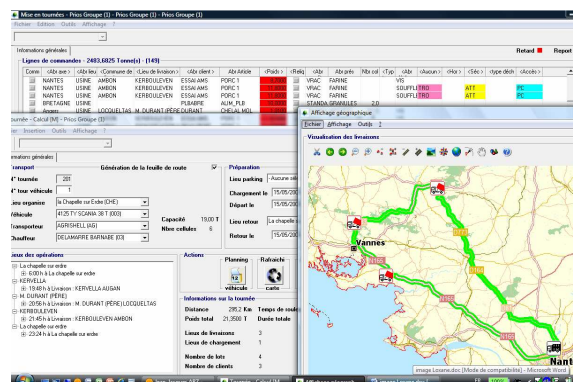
Mise en tournées - Prios Groupe (1) - Prios Groupe (1)
Fichier Edition Outils Affichage ?
Informations générales
Lignes de commandes : 2483,6825 Tonne(s) - (149)
Retard Report
Comm | <Abr ave> | <Abr lieu | <Commune de | <Lieu de livraison> | <Abr client> | <Poids> | <Reliq | <Abr | <Abr arés | Nbr col | <Typ | <Abr | <Aucun> | <Hor> | <Séc> | <type déch | <Accès>
NANTES | USINE | AMBON | KERBOULEVEN | ESSAI AMS | PORC 1 | VRAC | FARINE | VIS
NANTES | USINE | AMBON | KERBOULEVEN | ESSAI AMS | PORC 1 | VRAC | FARINE | SOUFFLETRO | ATT | PC
NANTES | USINE | AMBON | KERBOULEVEN | ESSAI AMS | PORC 1 | VRAC | FARINE | SOUFFLETRO | ATT | PC
BRETAGNE | USINE | PLBABRE | ALIM_PLB | STANDA GRANULES | 2,0
Angers | USINE | LOCQUELTAS | M. DURANT (PERE) | DURANT | CHEVAL MOL
tournée - Calcul (M) - Prios Groupe (1)
Fichier Insertion Outils Affichage ?
Informations générales
Transport
Génération de la feuille de route
N° tournée 281
N° tour véhicule 1
Lieu organise la Chapelle sur Erdre (CHE)
Véhicule 4125 TY SCANIA 38 T (003)
Transporteur AGRISHELL (AG)
Chauffeur DELAMARRE BARNABE (03)
Capacité 19,00 T
Nbre cellules 6
Préparation
Lieu parking -Aucune séle
Chargement le 15/05/20
Départ le 15/05/20
Lieu retour La chapelle s
Retour le 15/05/20
Lieux des opérations
La chapelle sur erdre
6:00 h à La chapelle sur erdre
KERVELLA
19:48 h à Livraison : KERVELLA AUGAN
M. DURANT (PERE)
20:56 h à Livraison : M. DURANT (PERE) LOCQUELTAS
KERBOULEVEN
21:45 h à Livraison : KERBOULEVEN AMBON
La chapelle sur erdre
23:24 h à La chapelle sur erdre
Actions
Planning
véhicule
Rafraichir
carte
Informations sur la tournée
Distance 295,2 Km Temps de route
Poids total 21,3550 T Durée totale
Lieux de livraisons 3
Lieux de chargement 1
Nombre de lots 4
Nombre de clients 3
Affichage géographique
Fichier Affichage Outils ?
Visualisation des livraisons
Vannes
Nant
image Louane.doc [Mode de compatibilité] - Microsoft Word